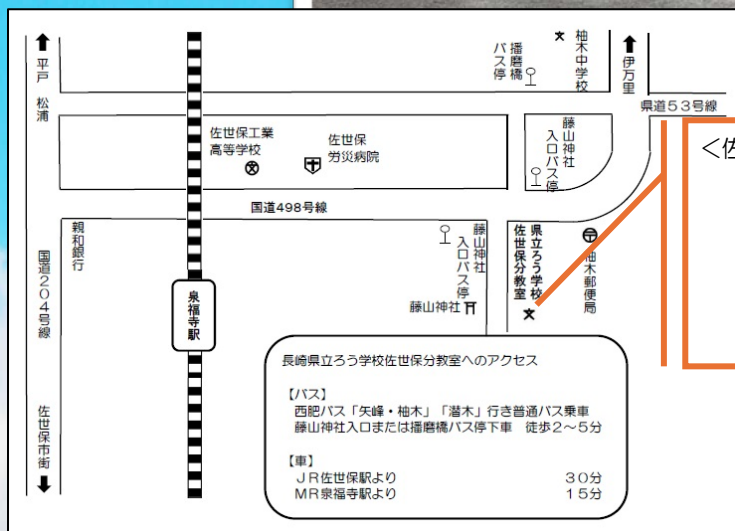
平戸
松浦

国道204号線

佐世保市街

佐世保工業高等学校

佐世保労災病院

国道498号線

親和銀行

泉福寺駅

播磨橋バス停

柚木中学校

伊万里

県道53号線

藤山神社入口バス停

藤山神社入口バス停

藤山神社

県立ろう学校佐世保分教室

柚木郵便局

<佐

長崎県立ろう学校佐世保分教室へのアクセス

【バス】
西肥バス「矢峰・柚木」「潜木」行き普通バス乗車
藤山神社入口または播磨橋バス停下車　徒歩2～5分

【車】
JR佐世保駅より　30分
MR泉福寺駅より　15分